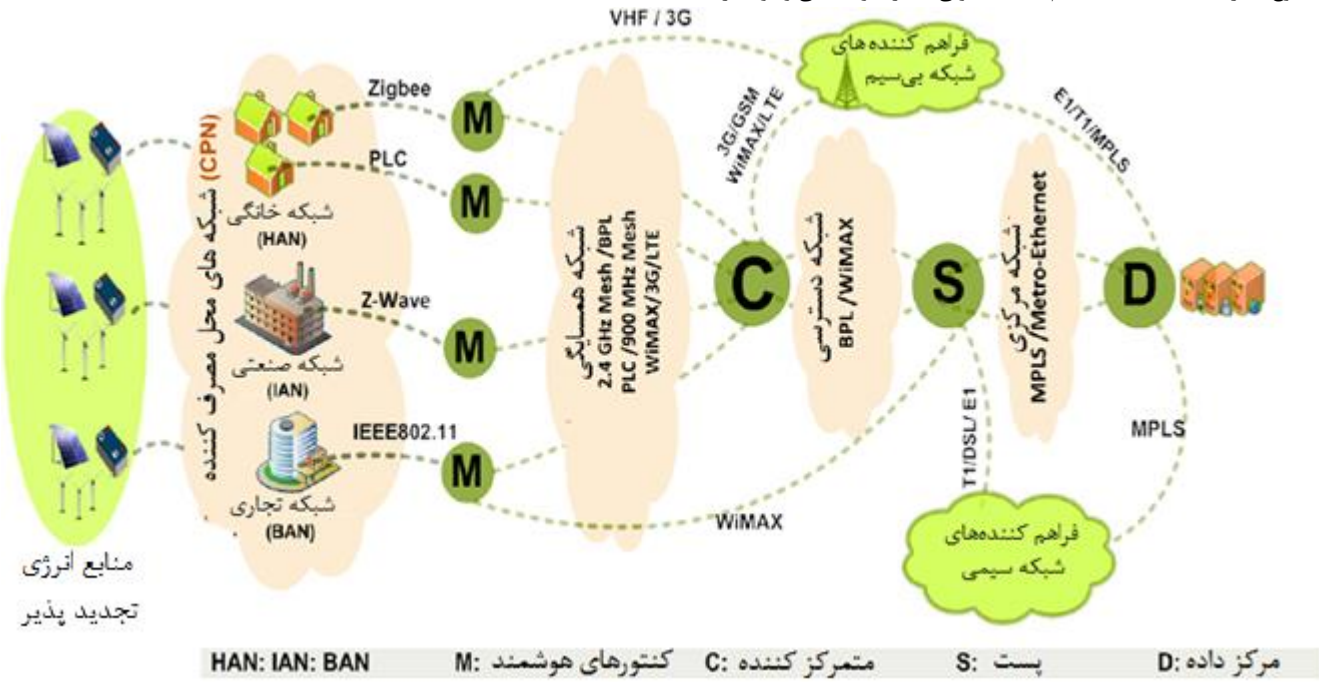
VHF / 3G

فراهم کننده های شبکه بی‌سیم

Zigbee

PLC

Z-Wave

IEEE802.11

M

M

M

M

(CPN) شبکه های محل مصرف کننده

شبکه خانگی (HAN)

شبکه صنعتی (IAN)

شبکه تجاری (BAN)

شبکه همسایگی
2.4 GHz Mesh /BPL
PLC /900 MHz Mesh
WiMAX/3G/LTE

3G/GSM
WiMAX/LTE

C

شبکه دسترسی
BPL /WiMAX

S

شبکه مرکزی
MPLS/Metro-Ethernet

E1/T1/MPLS

D

MPLS

T1/DSL/ E1

WiMAX

فراهم کننده‌های شبکه سیمی

منابع انرژی تجدید پذیر

HAN: IAN: BAN    کنتورهای هوشمند :M    متمرکز کننده :C    پست :S    مرکز داده :D